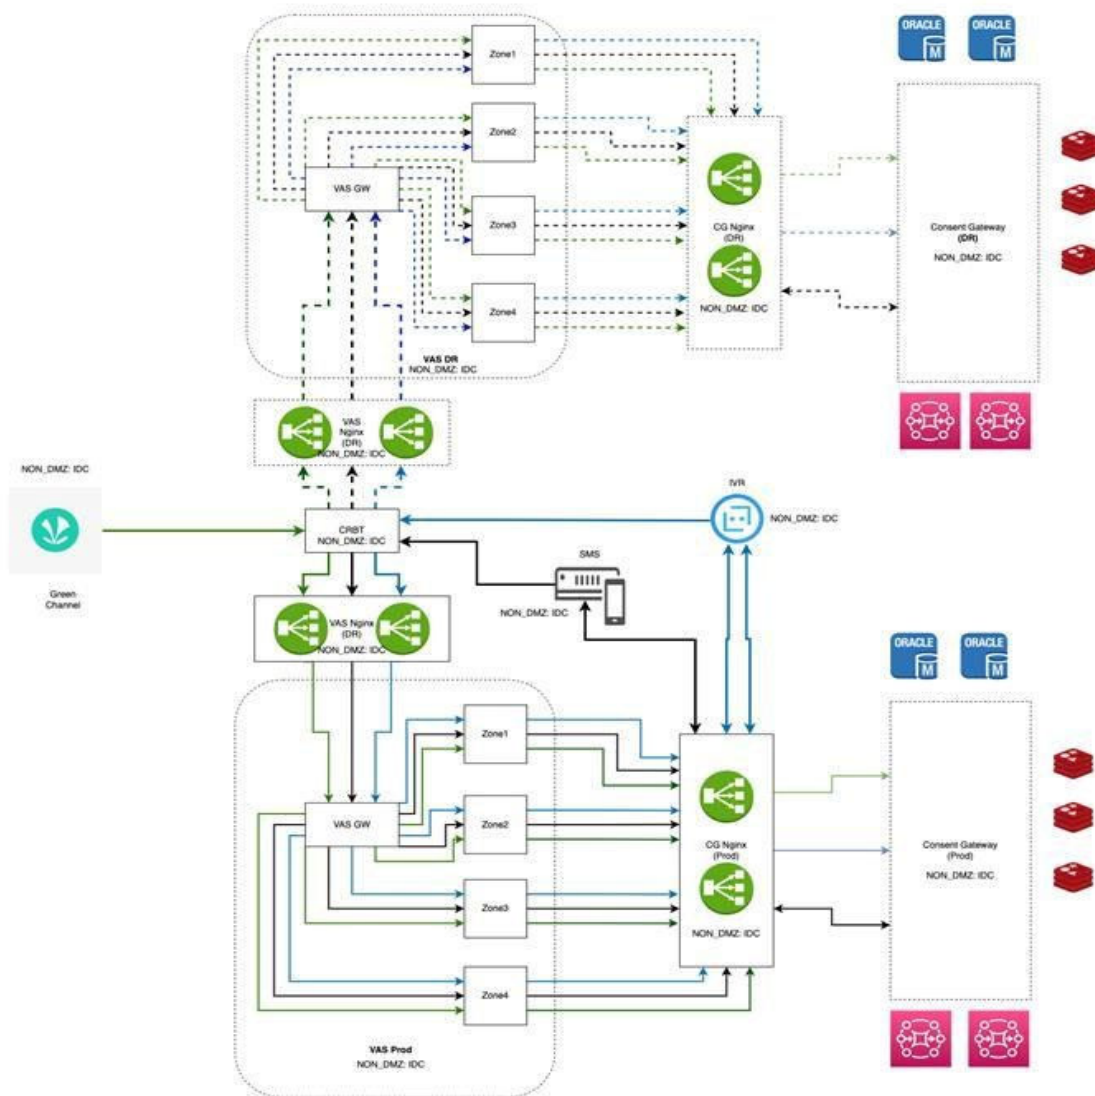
Zone1

Zone2

VAS GW

Zone3

Zone4

VAS DR
NON_DMZ: IDC

CG Nginx
(DR)

NON_DMZ: IDC

ORACLE
M

ORACLE
M

Consent Gateway
(DR)
NON_DMZ: IDC

VAS
Nginx
(DR)
NON_DMZ: IDC

NON_DMZ: IDC

Green
Channel

CRBT
NON_DMZ: IDC

IVR

NON_DMZ: IDC

SMS

NON_DMZ: IDC

VAS Nginx
(DR)
NON_DMZ: IDC

ORACLE
M

ORACLE
M

Zone1

VAS GW

Zone2

Zone3

Zone4

CG Nginx
(Prod)

NON_DMZ: IDC

Consent Gateway
(Prod)
NON_DMZ: IDC

VAS Prod
NON_DMZ: IDC